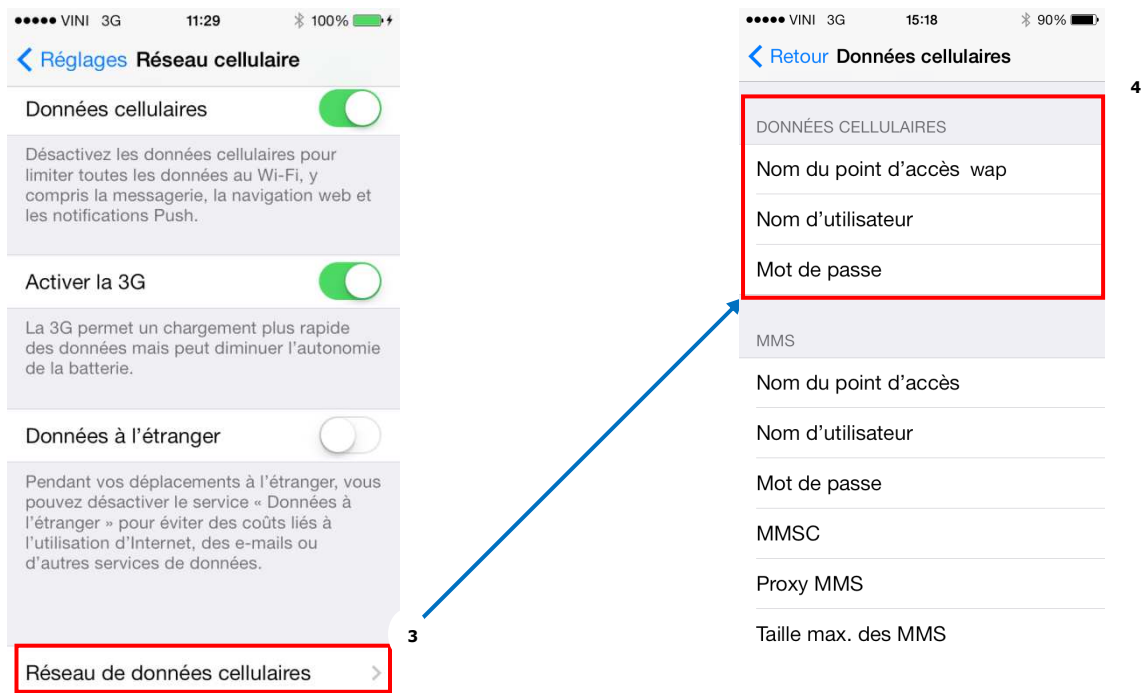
●●●●● VINI 3G 11:29 100%

Réglages Réseau cellulaire

Données cellulaires

Désactivez les données cellulaires pour limiter toutes les données au Wi-Fi, y compris la messagerie, la navigation web et les notifications Push.

Activer la 3G

La 3G permet un chargement plus rapide des données mais peut diminuer l'autonomie de la batterie.

Données à l'étranger

Pendant vos déplacements à l'étranger, vous pouvez désactiver le service « Données à l'étranger » pour éviter des coûts liés à l'utilisation d'Internet, des e-mails ou d'autres services de données.

3

Réseau de données cellulaires

●●●●● VINI 3G 15:18 90%

Retour Données cellulaires

4

DONNÉES CELLULAIRES

Nom du point d'accès wap

Nom d'utilisateur

Mot de passe

MMS

Nom du point d'accès

Nom d'utilisateur

Mot de passe

MMSC

Proxy MMS

Taille max. des MMS